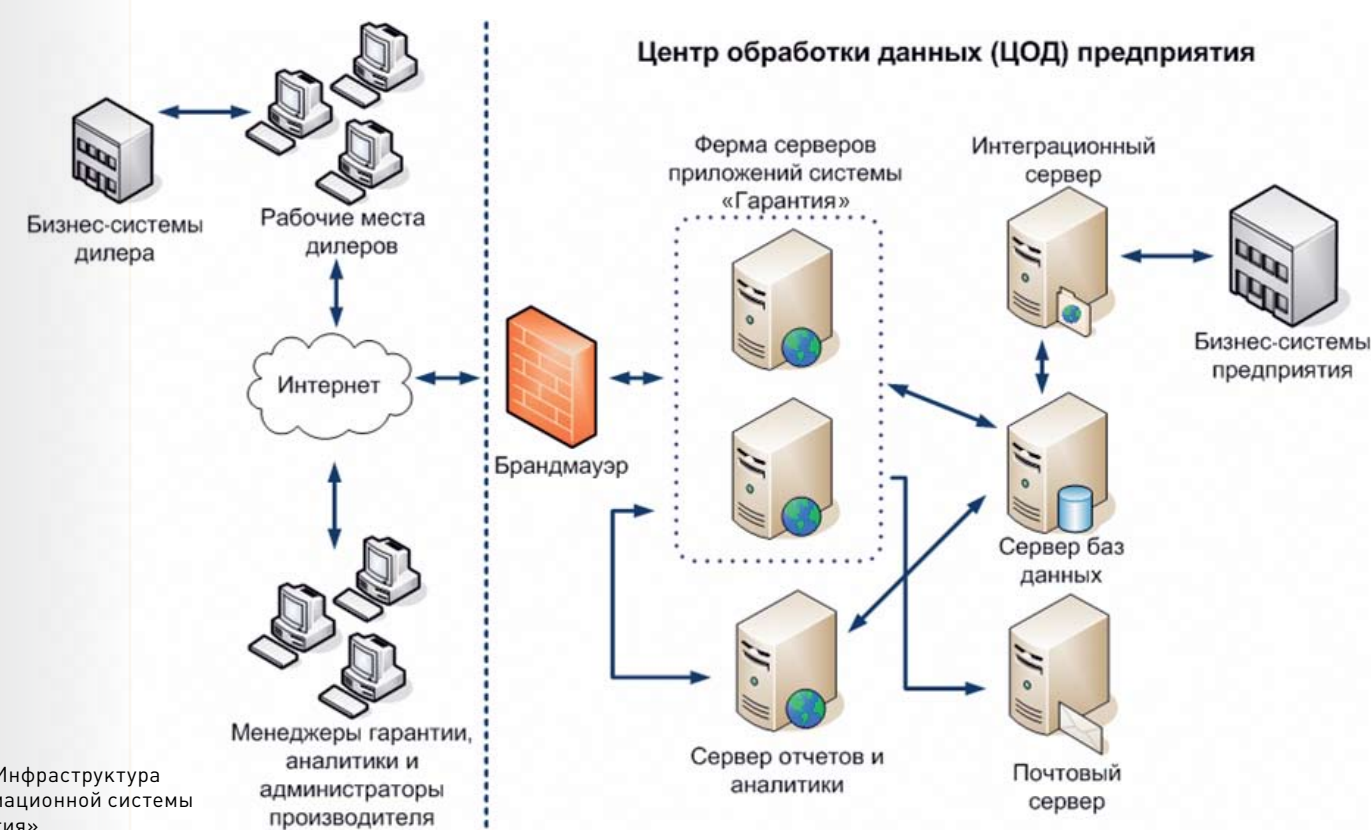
Центр обработки данных (ЦОД) предприятия

Бизнес-системы дилера

Рабочие места дилеров

Интернет

Менеджеры гарантии, аналитики и администраторы производителя

Брандмауэр

Ферма серверов приложений системы «Гарантия»

Интеграционный сервер

Бизнес-системы предприятия

Сервер баз данных

Сервер отчетов и аналитики

Почтовый сервер

Инфраструктура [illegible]ационной системы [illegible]тия»